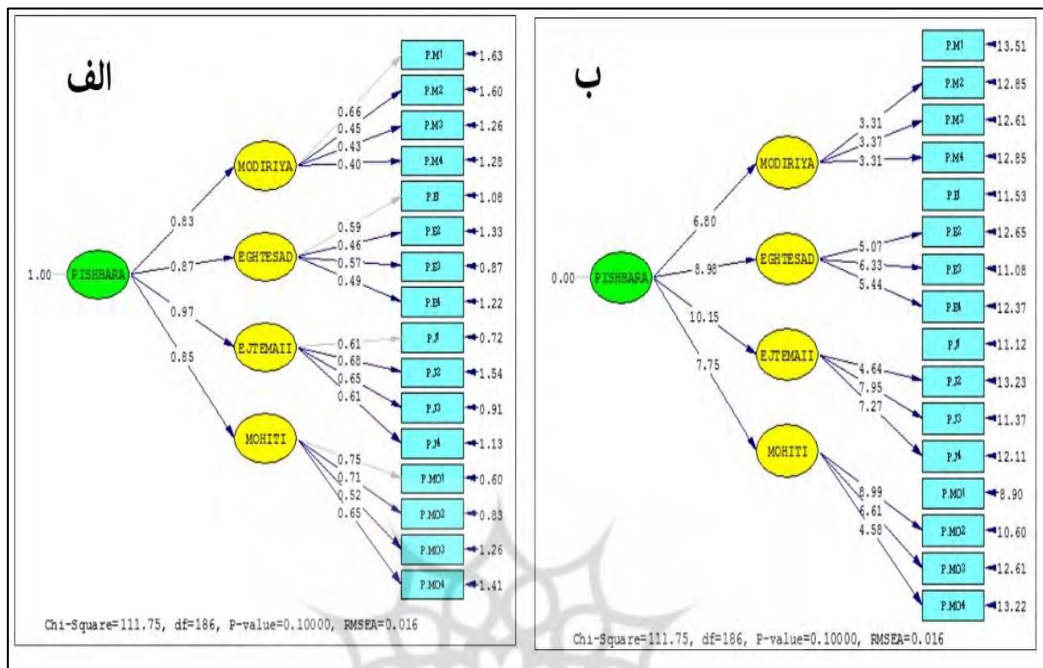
الف

P.M1 1.63
P.M2 1.60
P.M3 1.26
P.M4 1.28
P.E1 1.08
P.E2 1.33
P.E3 0.87
P.E4 1.22
P.J1 0.72
P.J2 1.54
P.J3 0.91
P.J4 1.13
P.MO1 0.60
P.MO2 0.83
P.MO3 1.26
P.MO4 1.41

0.66
0.45
0.43
0.40
MODIRIYA
0.83
0.59
0.46
0.57
0.49
1.00 PISHBARA 0.87 EGHTESAD
0.97
0.61
0.68
0.65
0.61
EJTEMAII
0.85
MOHITI
0.75
0.71
0.52
0.65

Chi-Square=111.75, df=186, P-value=0.10000, RMSEA=0.016

ب

P.M1 13.51
P.M2 12.85
P.M3 12.61
P.M4 12.85
P.E1 11.53
P.E2 12.65
P.E3 11.08
P.E4 12.37
P.J1 11.12
P.J2 13.23
P.J3 11.37
P.J4 12.11
P.MO1 8.90
P.MO2 10.60
P.MO3 12.61
P.MO4 13.22

3.31
3.37
3.31
MODIRIYA
6.80
5.07
6.33
5.44
0.00 PISHBARA 8.98 EGHTESAD
10.15
EJTEMAII
4.64
7.95
7.27
7.75
MOHITI
8.99
6.61
4.58

Chi-Square=111.75, df=186, P-value=0.10000, RMSEA=0.016